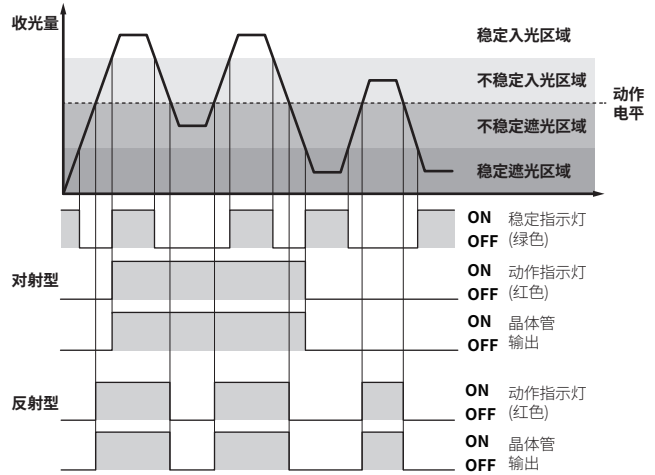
收光量

稳定入光区域

不稳定入光区域

动作电平

不稳定遮光区域

稳定遮光区域

ON OFF 稳定指示灯 (绿色)

对射型

ON OFF 动作指示灯 (红色)

ON OFF 晶体管 输出

反射型

ON OFF 动作指示灯 (红色)

ON OFF 晶体管 输出